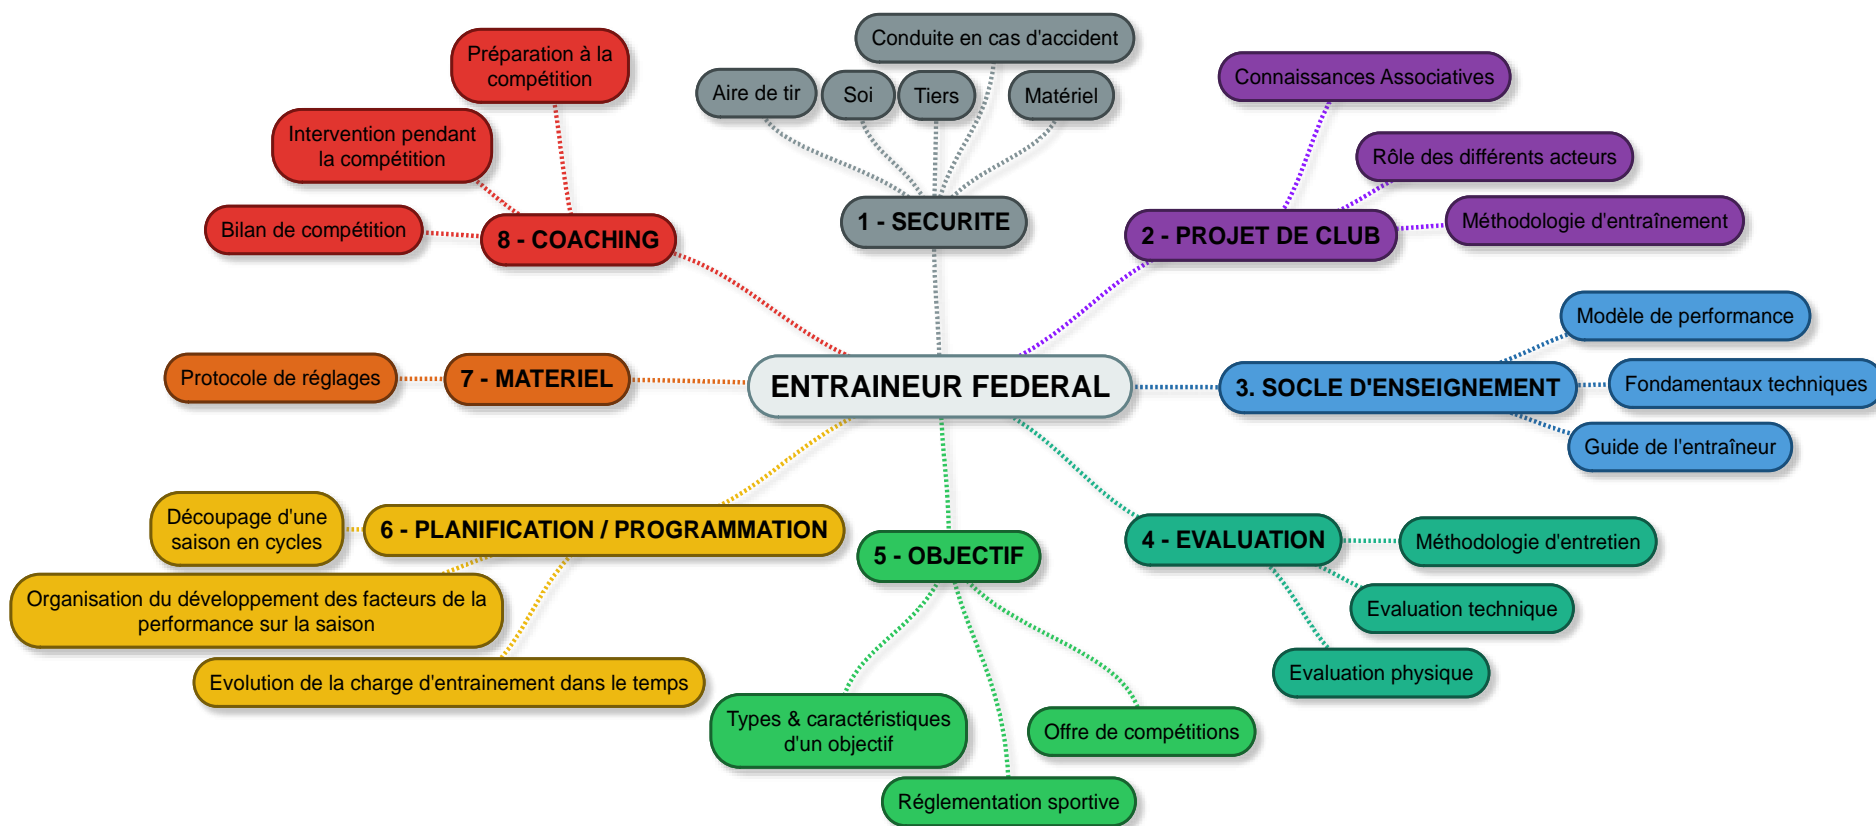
ENTRAINEUR FEDERAL

1 - SECURITE

Conduite en cas d'accident

Aire de tir

Soi

Tiers

Matériel

2 - PROJET DE CLUB

Connaissances Associatives

Rôle des différents acteurs

Méthodologie d'entraînement

3. SOCLE D'ENSEIGNEMENT

Modèle de performance

Fondamentaux techniques

Guide de l'entraîneur

4 - EVALUATION

Méthodologie d'entretien

Evaluation technique

Evaluation physique

5 - OBJECTIF

Types & caractéristiques d'un objectif

Offre de compétitions

Réglementation sportive

6 - PLANIFICATION / PROGRAMMATION

Découpage d'une saison en cycles

Organisation du développement des facteurs de la performance sur la saison

Evolution de la charge d'entrainement dans le temps

7 - MATERIEL

Protocole de réglages

8 - COACHING

Préparation à la compétition

Intervention pendant la compétition

Bilan de compétition